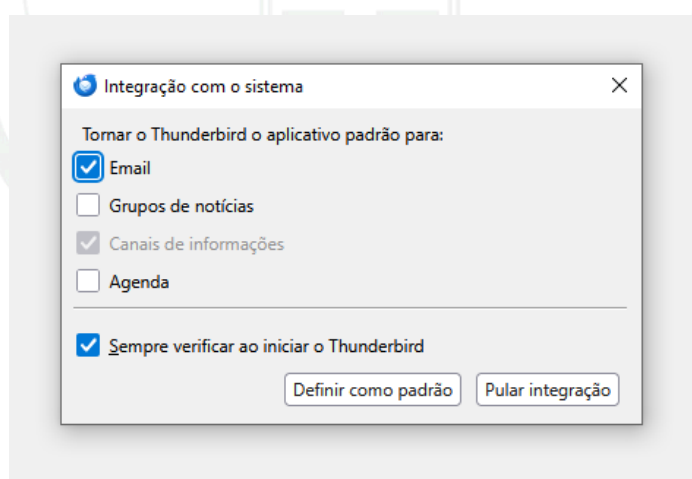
Integração com o sistema

Tornar o Thunderbird o aplicativo padrão para:

Email

Grupos de notícias

Canais de informações

Agenda

Sempre verificar ao iniciar o Thunderbird

Definir como padrão

Pular integração